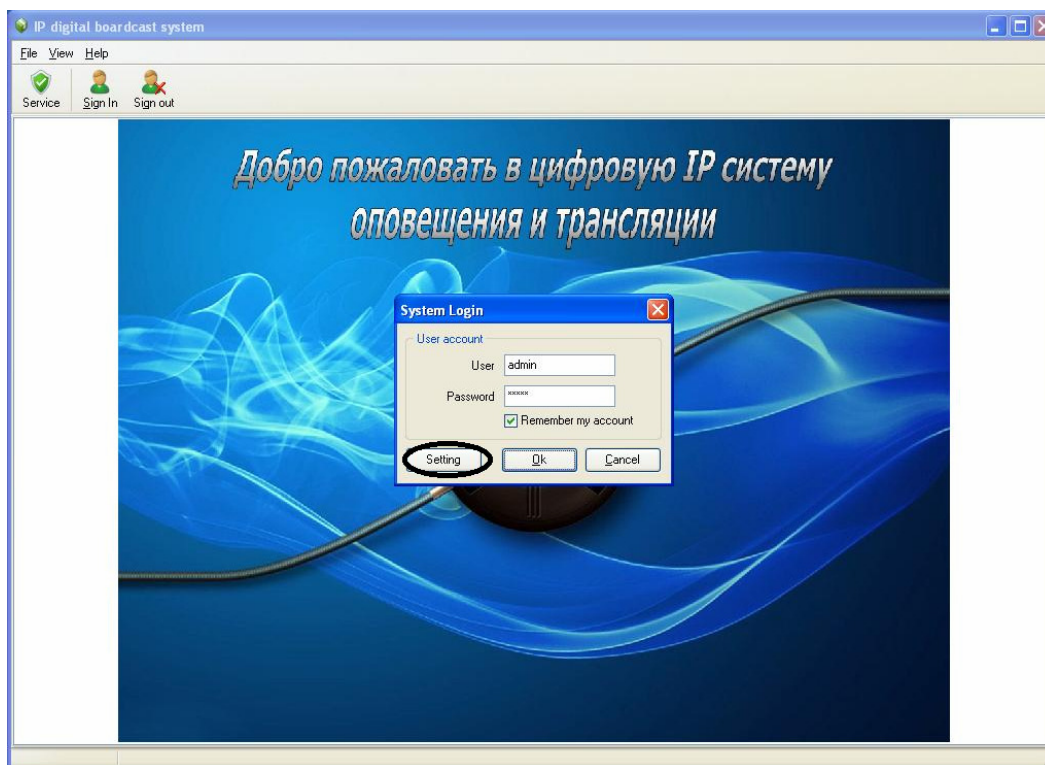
IP digital boardcast system

File View Help

Service Sign In Sign out

Добро пожаловать в цифровую IP систему оповещения и трансляции

System Login

User account

User admin

Password *****

Remember my account

Setting Ok Cancel